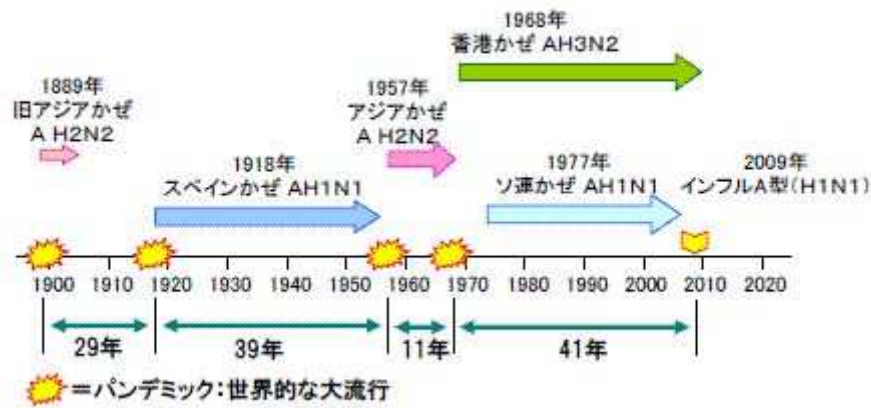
1968年
香港かぜ AH3N2

1889年
旧アジアかぜ
A H2N2

1957年
アジアかぜ
A H2N2

1918年
スペインかぜ AH1N1

1977年
ソ連かぜ AH1N1

2009年
インフルA型(H1N1)

1900 1910 1920 1930 1940 1950 1960 1970 1980 1990 2000 2010 2020

29年 39年 11年 41年

=パンデミック:世界的な大流行